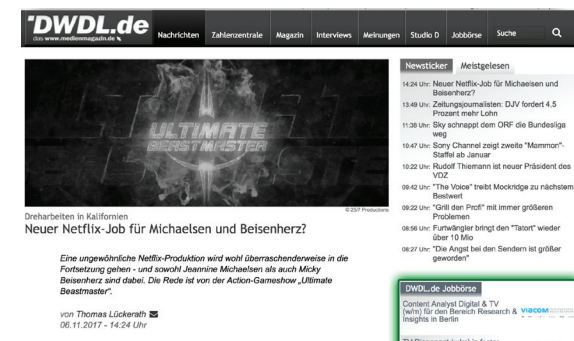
"DWDL.de
das www.medienmagazin.de

Nachrichten Zahlenzentrale Magazin Interviews Meinungen Studio D Jobbörse Suche

ULTIMATE BEASTMASTER

© 25/7 Productions

Dreharbeiten in Kalifornien
Neuer Netflix-Job für Michaelsen und Beisenherz?

Eine ungewöhnliche Netflix-Produktion wird wohl überraschenderweise in die Fortsetzung gehen - und sowohl Jeannine Michaelsen als auch Micky Beisenherz sind dabei. Die Rede ist von der Action-Gameshow „Ultimate Beastmaster".

von Thomas Lückerath
06.11.2017 - 14:24 Uhr

Newsticker Meistgelesen

14:24 Uhr: Neuer Netflix-Job für Michaelsen und Beisenherz?
13:49 Uhr: Zeitungsjournalisten: DJV fordert 4.5 Prozent mehr Lohn
11:38 Uhr: Sky schnappt dem ORF die Bundesliga weg
10:47 Uhr: Sony Channel zeigt zweite "Mammon"-Staffel ab Januar
10:22 Uhr: Rudolf Thiemann ist neuer Präsident des VDZ
09:42 Uhr: "The Voice" treibt Mockridge zu nächstem Bestwert
09:22 Uhr: "Grill den Profi" mit immer größeren Problemen
08:56 Uhr: Furtwängler bringt den "Tatort" wieder über 10 Mio
08:27 Uhr: "Die Angst bei den Sendern ist größer geworden"

DWDL.de Jobbörse
Content Analyst Digital & TV (w/m) für den Bereich Research & Insights in Berlin
VIACOM
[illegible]